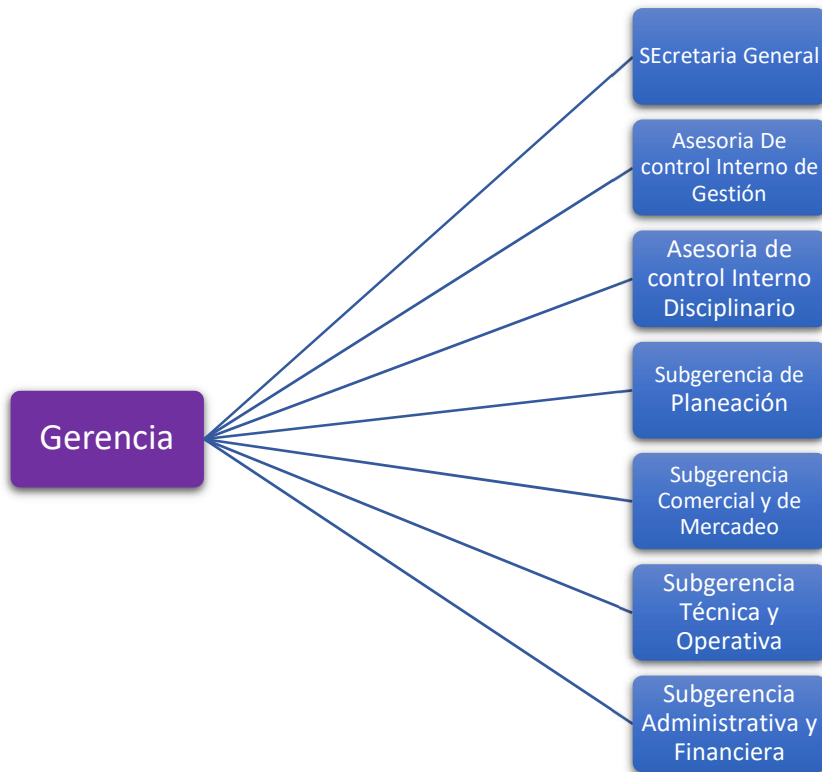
Gerencia

SEcretaria General

Asesoria De control Interno de Gestión

Asesoria de control Interno Disciplinario

Subgerencia de Planeación

Subgerencia Comercial y de Mercadeo

Subgerencia Técnica y Operativa

Subgerencia Administrativa y Financiera